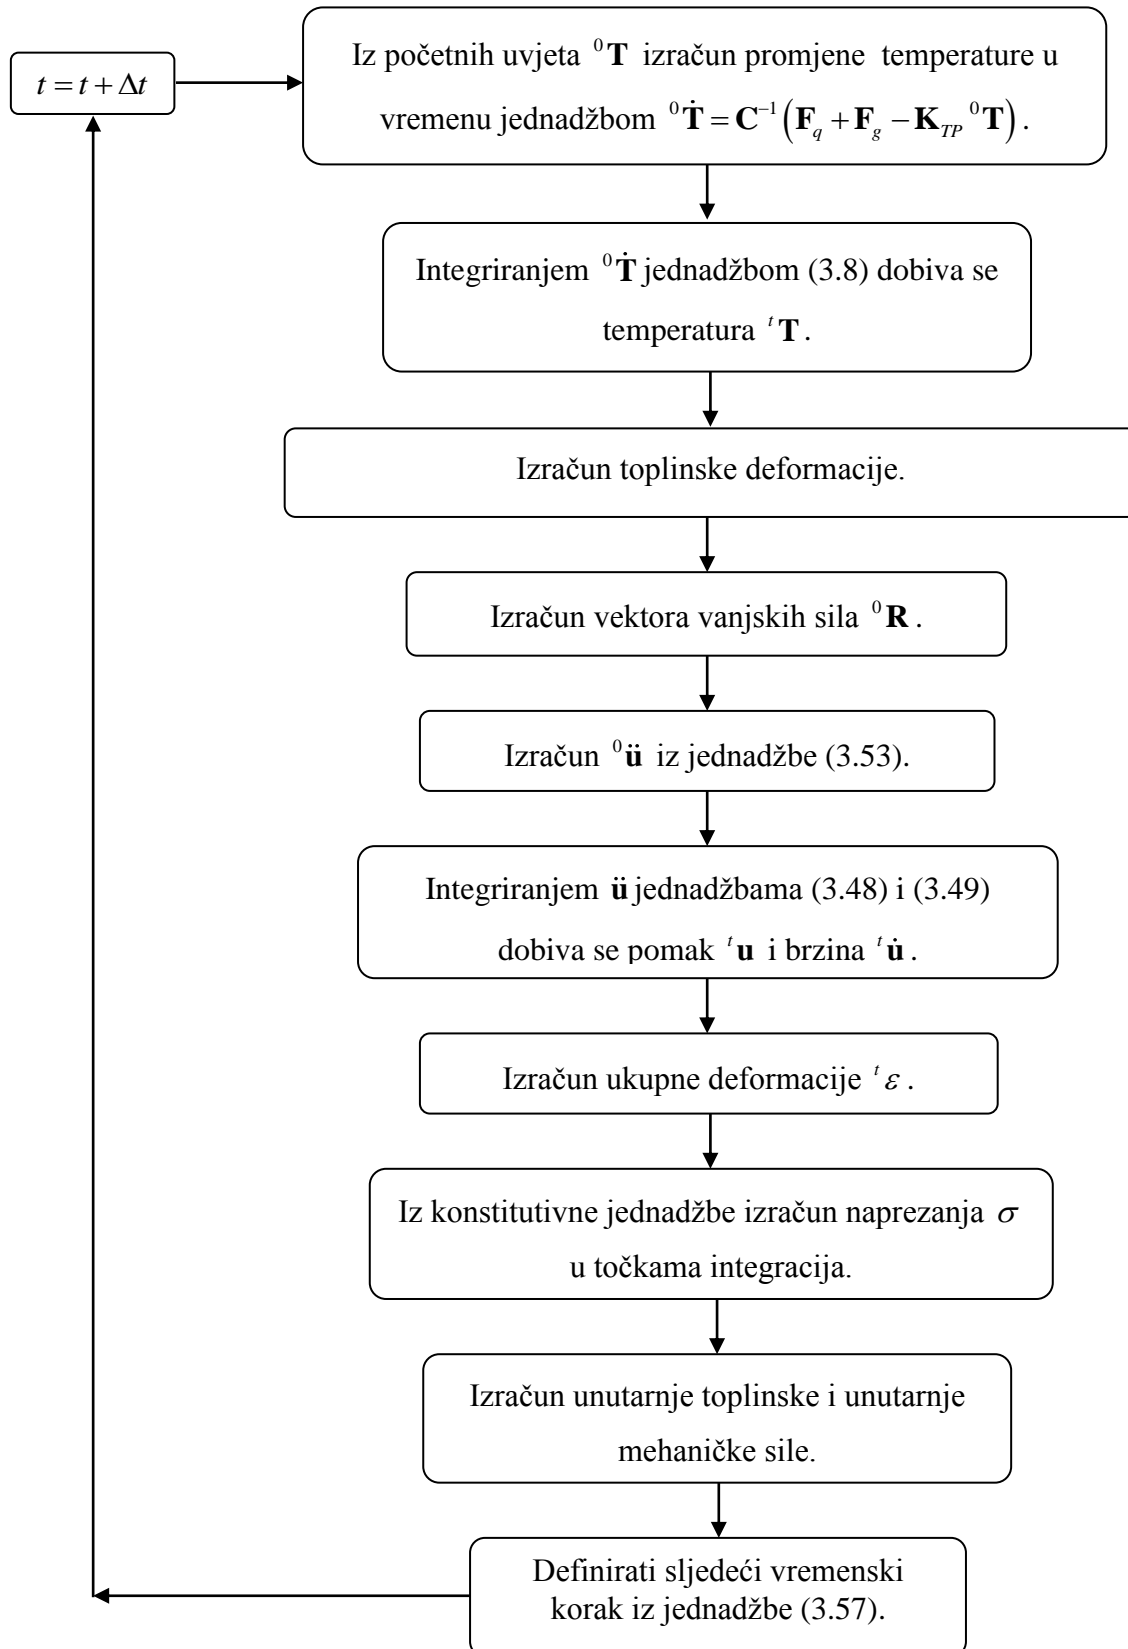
$t = t + \Delta t$

Iz početnih uvjeta ${}^{0}\mathbf{T}$ izračun promjene temperature u vremenu jednadžbom ${}^{0}\dot{\mathbf{T}} = \mathbf{C}^{-1}\left(\mathbf{F}_{q} + \mathbf{F}_{g} - \mathbf{K}_{TP}\,{}^{0}\mathbf{T}\right)$.

Integriranjem ${}^{0}\dot{\mathbf{T}}$ jednadžbom (3.8) dobiva se temperatura ${}^{t}\mathbf{T}$.

Izračun toplinske deformacije.

Izračun vektora vanjskih sila ${}^{0}\mathbf{R}$.

Izračun ${}^{0}\ddot{\mathbf{u}}$ iz jednadžbe (3.53).

Integriranjem $\ddot{\mathbf{u}}$ jednadžbama (3.48) i (3.49) dobiva se pomak ${}^{t}\mathbf{u}$ i brzina ${}^{t}\dot{\mathbf{u}}$.

Izračun ukupne deformacije ${}^{t}\varepsilon$.

Iz konstitutivne jednadžbe izračun naprezanja $\sigma$ u točkama integracija.

Izračun unutarnje toplinske i unutarnje mehaničke sile.

Definirati sljedeći vremenski korak iz jednadžbe (3.57).